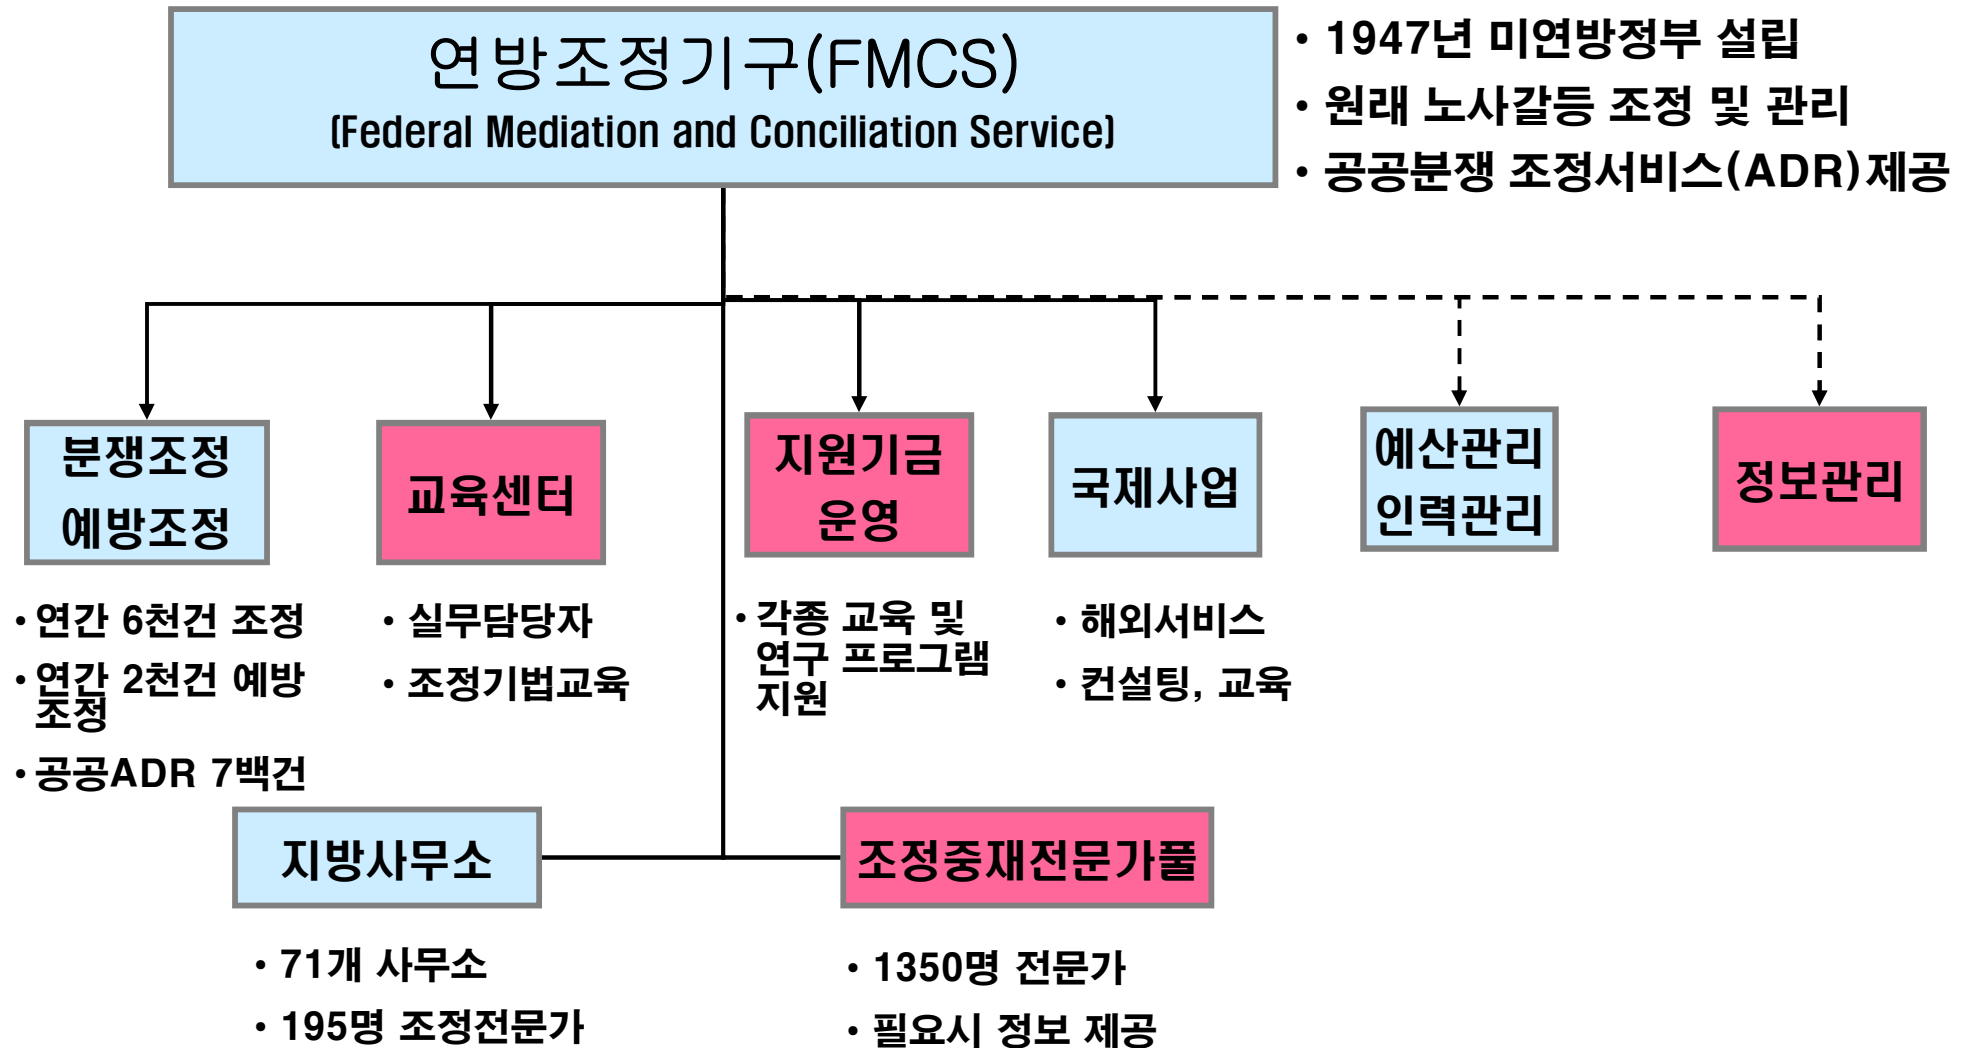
연방조정기구(FMCS)
(Federal Mediation and Conciliation Service)

• 1947년 미연방정부 설립
• 원래 노사갈등 조정 및 관리
• 공공분쟁 조정서비스(ADR)제공

분쟁조정
예방조정

• 연간 6천건 조정
• 연간 2천건 예방조정
• 공공ADR 7백건

교육센터

• 실무담당자
• 조정기법교육

지원기금
운영

• 각종 교육 및 연구 프로그램 지원

국제사업

• 해외서비스
• 컨설팅, 교육

예산관리
인력관리

정보관리

지방사무소

• 71개 사무소
• 195명 조정전문가

조정중재전문가풀

• 1350명 전문가
• 필요시 정보 제공